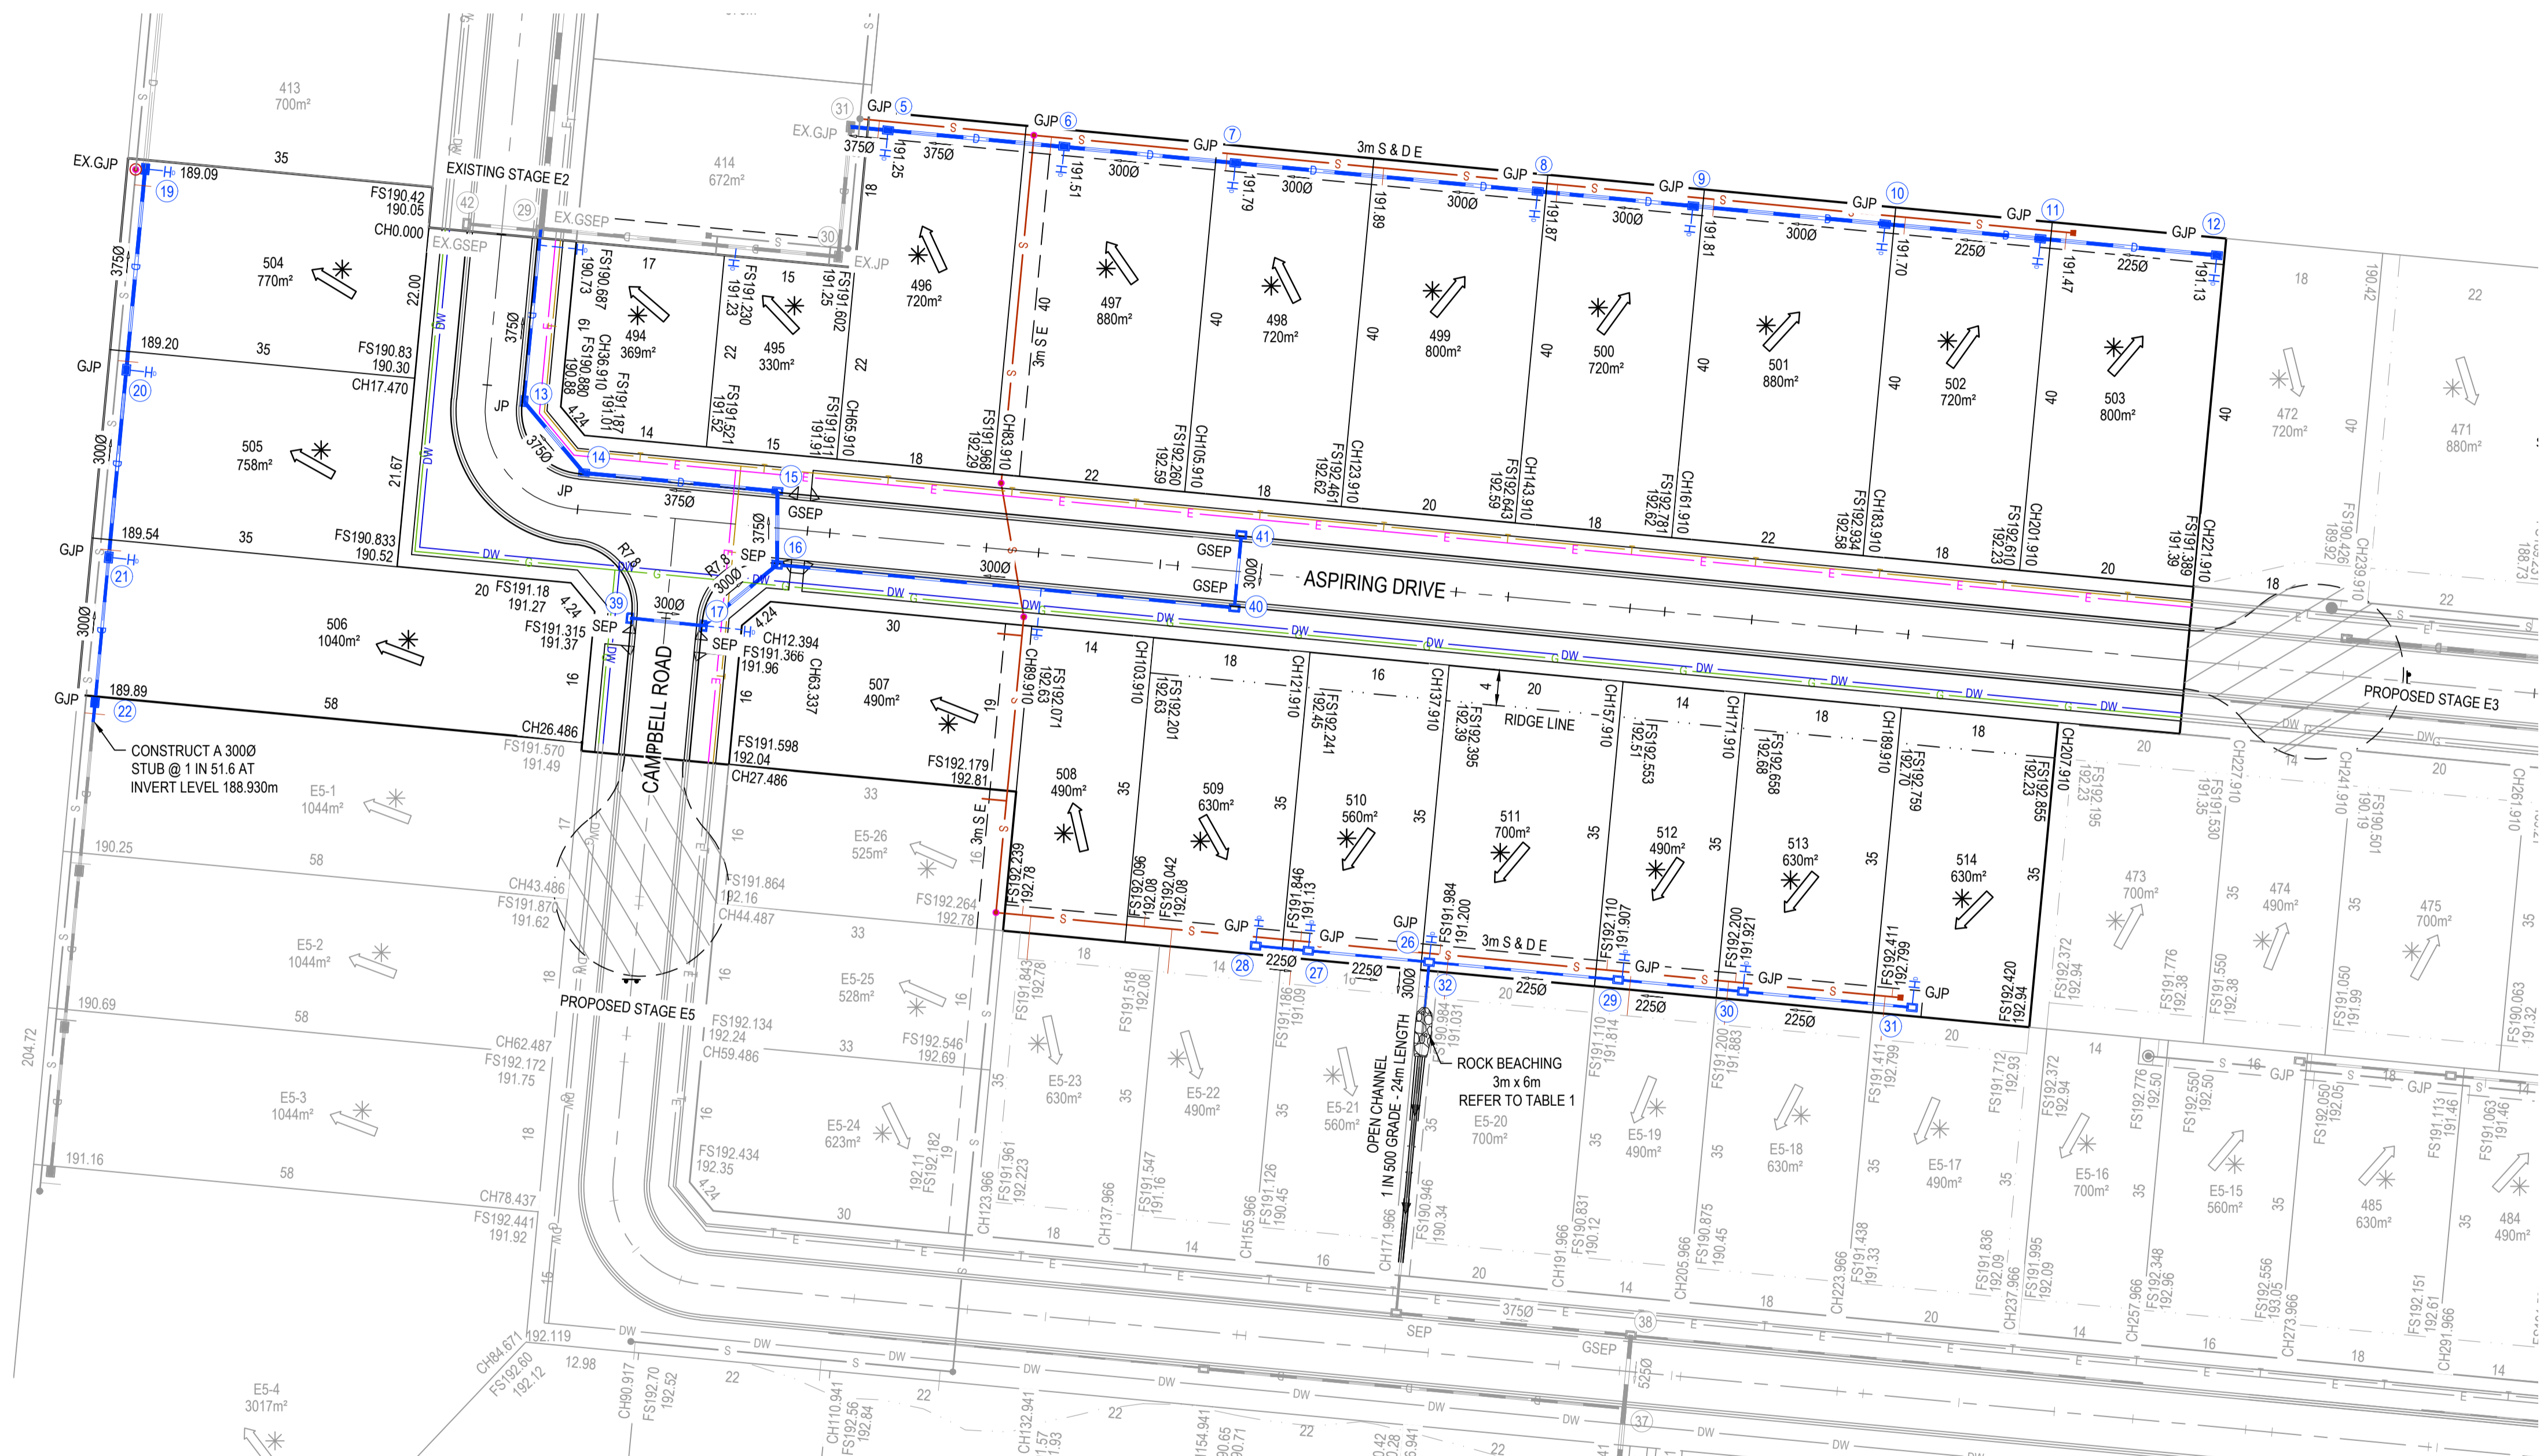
413
700m²

EX.GJP
189.09
19
35
EXISTING STAGE E2
414
672m²
31
GJP 5
EX.GJP
375Ø
191.25
375Ø
18
GJP 6
300Ø
191.51
GJP 7
300Ø
191.79
3m S & D E
GJP 8
300Ø
191.87
191.89
GJP 9
300Ø
191.81
GJP 10
225Ø
191.70
GJP 11
225Ø
191.47
GJP 12
191.13

FS190.42
190.05
CH0.000
42
29
EX.GSEP
30
EX.JP
EX.GSEP
504
770m²
375Ø
22.00
17
FS190.687
190.73
494
369m²
15
FS191.230
191.23
495
330m²
FS191.602
191.25
496
720m²
497
880m²
498
720m²
499
800m²
500
720m²
501
880m²
502
720m²
503
800m²
40
40
40
40
40
40
40
40
3m S E

189.20
GJP
20
35
FS190.83
190.30
CH17.470
505
758m²
21.67
JP
13
FS190.880
190.88
CH36.910
FS191.187
191.01
4.24
14
22
FS191.521
191.52
15
CH65.910
FS191.911
191.91
18
FS191.968
192.29
CH83.910
22
FS192.260
192.59
CH105.910
18
FS192.461
192.62
CH123.910
20
FS192.643
192.59
CH143.910
18
FS192.781
192.62
CH161.910
22
FS192.934
192.58
CH183.910
18
FS192.610
192.23
CH201.910
20
FS191.389
191.39
CH221.910
40

375Ø
14
JP
375Ø
15
GSEP
375Ø
SEP
16
GSEP
41
300Ø
GSEP
300Ø
40
ASPIRING DRIVE

189.54
GJP
21
35
FS190.833
190.52
DW
R7.8
R7.8
300Ø
300Ø
506
1040m²
20
FS191.18
191.27
4.24
FS191.315
191.37
SEP
39
300Ø
17
SEP
4.24
CH12.394
FS191.366
191.96
CH63.337
30
507
490m²
19
14
CH89.910
FS192.071
192.63
CH103.910
18
FS192.201
192.63
CH121.910
FS192.241
192.45
16
CH137.910
FS192.395
192.39
4
20
RIDGE LINE
CH157.910
FS192.553
192.51
14
CH171.910
FS192.658
192.68
18
CH189.910
FS192.759
192.70
18
CH207.910
FS192.855
192.23
16
CAMPBELL ROAD

189.89
GJP
22
58
CH26.486
FS191.570
191.49
CONSTRUCT A 300Ø STUB @ 1 IN 51.6 AT INVERT LEVEL 188.930m
FS191.598
192.04
CH27.486
FS192.179
192.81
3m S E
508
490m²
35
509
630m²
35
510
560m²
35
511
700m²
35
512
490m²
35
513
630m²
35
514
630m²
35

E5-1
1044m²
190.25
58
CH43.486
FS191.870
191.62
17
33
E5-26
525m²
FS191.864
192.16
CH44.487
FS192.264
192.78
FS192.239
192.78
FS192.096
192.08
FS192.042
192.08
GJP
FS191.846
191.13
GJP
FS191.984
191.200
GJP
26
3m S & D E
FS192.110
191.907
GJP
FS192.200
191.921
GJP
FS192.411
192.799
GJP
FS192.420
192.94
28
225Ø
27
225Ø
300Ø
32
225Ø
29
225Ø
30
225Ø
31
18
14
16
20
20

E5-2
1044m²
18
190.69
58
33
E5-25
528m²
PROPOSED STAGE E5
FS192.134
192.24
CH59.486
33
FS192.546
192.69
16
FS191.843
192.78
FS191.518
192.08
FS191.186
191.09
FS190.984
191.031
ROCK BEACHING 3m x 6m REFER TO TABLE 1
OPEN CHANNEL 1 IN 500 GRADE - 24m LENGTH
E5-23
630m²
E5-22
490m²
E5-21
560m²
E5-20
700m²
E5-19
490m²
E5-18
630m²
E5-17
490m²
E5-16
700m²
E5-15
560m²
FS191.110
191.814
FS191.200
191.883
FS191.411
192.799
FS191.712
192.93
FS192.372
192.94
FS192.776
192.50
FS192.550
192.50
FS192.050
192.05
FS191.113
191.46
FS191.063
191.46
GJP
GJP

E5-3
1044m²
204.72
18
62.487
CH62.487
FS192.172
191.75
E5-24
623m²
FS192.182
192.11
FS192.434
192.35
4.24
19
FS191.961
192.223
FS191.547
191.16
FS191.126
190.45
FS190.946
190.34
CH123.966
CH137.966
CH155.966
CH171.966
CH191.966
FS190.831
190.12
CH205.966
FS190.875
190.45
CH223.966
FS191.438
191.33
FS191.836
192.09
CH237.966
FS191.995
192.09
CH257.966
FS192.348
192.96
FS192.556
193.05
CH273.966
FS192.151
192.61
CH291.966

191.16
58
CH78.437
FS192.441
191.92
30
18
14
16
20
14
18
20
14
16
18
14
375Ø
SEP
38
GSEP
525Ø
190.28
37

CH84.671
FS192.60
192.12
192.119
12.98
CH90.917
FS192.70
192.52
22
CH110.941
FS192.56
192.84
22
CH132.941
191.57
191.93
22
154.941
190.65
190.71
22
190.42
190.28
186.941
22

E5-4
3017m²

18
190.426
22
472
720m²
40
471
880m²
FS190.426
189.92
CH239.910
188.73
18
22
PROPOSED STAGE E3
20
CH227.910
FS191.530
191.35
CH241.910
FS190.501
190.19
20
CH261.910
FS192.195
192.23
473
700m²
474
490m²
475
700m²
FS191.776
192.38
FS191.550
192.38
FS191.050
191.99
FS190.063
191.32
485
630m²
484
490m²
35
35
35
35